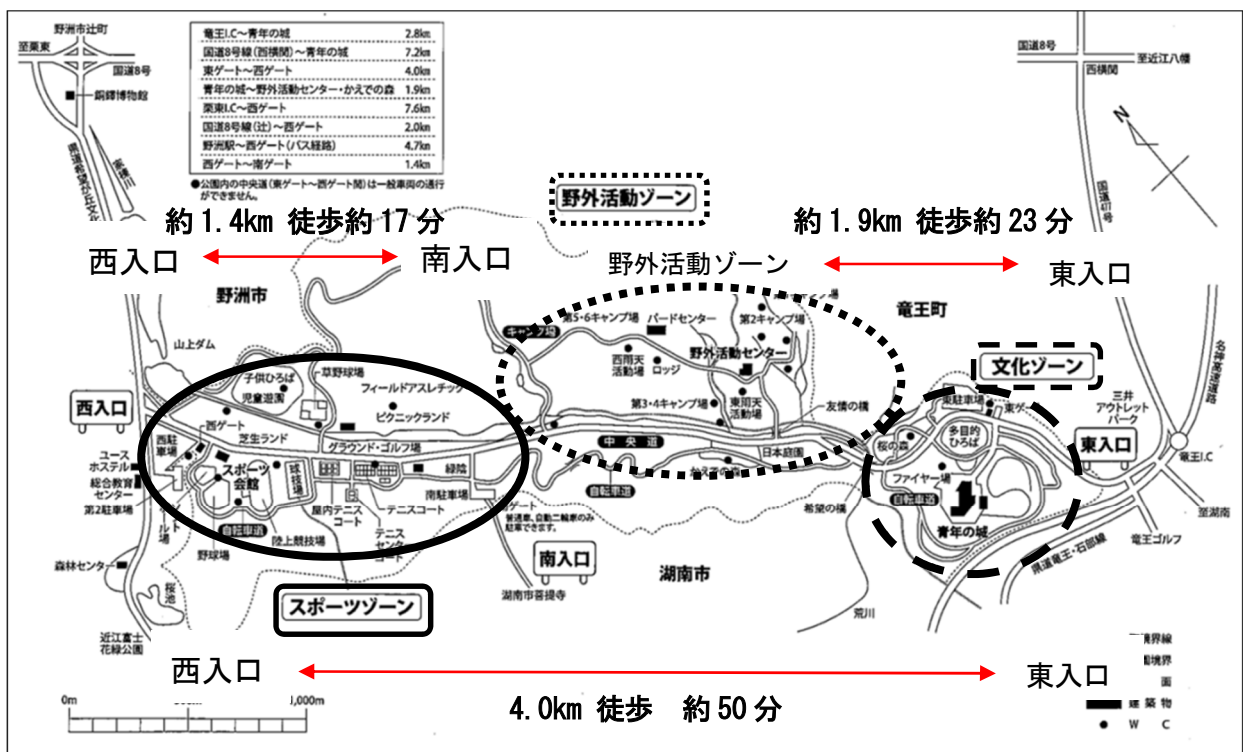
野洲市辻町
至栗東
国道8号
銅鐸博物館
県道野洲中主線
家棟川

| 竜王I.C～青年の城 | 2.8km |
|---|---|
| 国道8号線(西横関)～青年の城 | 7.2km |
| 東ゲート～西ゲート | 4.0km |
| 青年の城～野外活動センター・かえでの森 | 1.9km |
| 栗東I.C～西ゲート | 7.6km |
| 国道8号線(辻)～西ゲート | 2.0km |
| 野洲駅～西ゲート(バス経路) | 4.7km |
| 西ゲート～南ゲート | 1.4km |

●公園内の中央道(東ゲート～西ゲート間)は一般車両の通行ができません。

国道8号
至近江八幡
西横関
国道477号

野外活動ゾーン

約 1.4km 徒歩約 17 分
約 1.9km 徒歩約 23 分

西入口
南入口
野外活動ゾーン
東入口

野洲市
竜王町

キャンプ場
第5・6キャンプ場
バードセンター
第2キャンプ場
西雨天活動場
ロッジ
野外活動センター
第3・4キャンプ場
東雨天活動場
友情の橋
文化ゾーン

山上ダム
子供ひろば
草野球場
児童遊園
フィールドアスレチック
ピクニックランド
西入口
西ゲート
芝生ランド
グラウンド・ゴルフ場
中央道
日本庭園
東駐車場
東ゲート
桜の森
多目的ひろば
三井アウトレットパーク
東入口
竜王I.C
西駐車場
ユースホステル
総合教育センター
スポーツ会館
球技場
緑陰
南駐車場
かえでの森
自転車道
ファイヤー場
自転車道
青年の城
至湖南
屋内テニスコート
テニスコート
テニスセンター
自転車道
陸上競技場
野球場
第2駐車場
森林センター
ゲート
南入口
湖南市
希望の橋
竜王ゴルフ
県道竜王・石部線
スポーツゾーン
湖南市菩提寺
荒川
近江富士花緑公園

西入口
東入口
4.0km 徒歩 約 50 分

0m
1,000m
県界線
町境界
建築物
W C